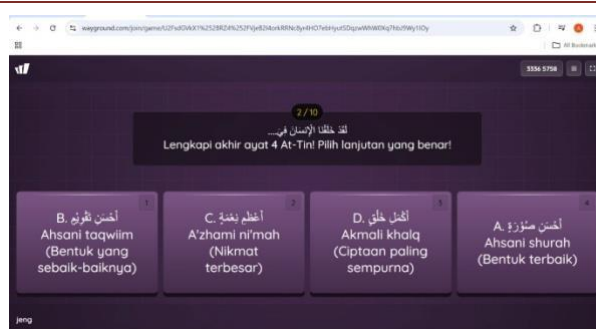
wayground.com/join/game/U2FsdGVkX1%252BRZ4%252FVjeB2I4orkRRNc6yHHO7ebHyutSDqzwWhWDKq7Nb9Wy1tOy

All Bookmarks

3356 5758

2/10

لَقَدْ خَلَقْنَا الْإِنسَانَ فِي.....
Lengkapi akhir ayat 4 At-Tin! Pilih lanjutan yang benar!

1
B. أَحْسَنِ تَقْوِيمٍ
Ahsani taqwiim
(Bentuk yang sebaik-baiknya)

2
C. أَعْظَمِ نِعْمَةٍ
A'zhami ni'mah
(Nikmat terbesar)

3
D. أَكْمَلِ خَلْقٍ
Akmali khalq
(Ciptaan paling sempurna)

4
A. أَحْسَنِ صُوْرَةٍ
Ahsani shurah
(Bentuk terbaik)

jeng